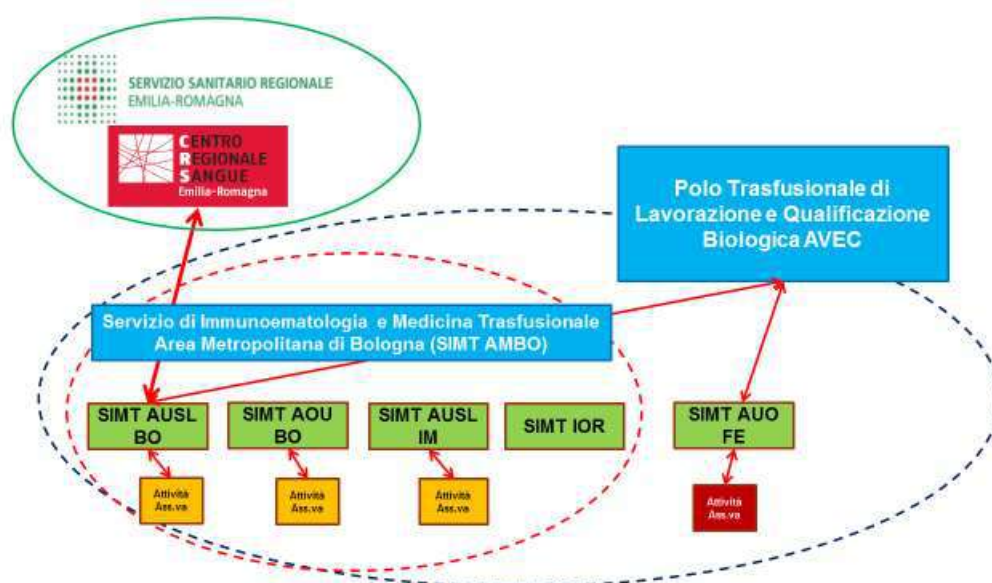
SERVIZIO SANITARIO REGIONALE
EMILIA-ROMAGNA

CENTRO REGIONALE SANGUE
Emilia-Romagna

Polo Trasfusionale di Lavorazione e Qualificazione Biologica AVEC

Servizio di Immunoematologia e Medicina Trasfusionale Area Metropolitana di Bologna (SIMT AMBO)

SIMT AUSL BO

SIMT AOU BO

SIMT AUSL IM

SIMT IOR

SIMT AUO FE

Attività Ass.va

Attività Ass.va

Attività Ass.va

Attività Ass.va